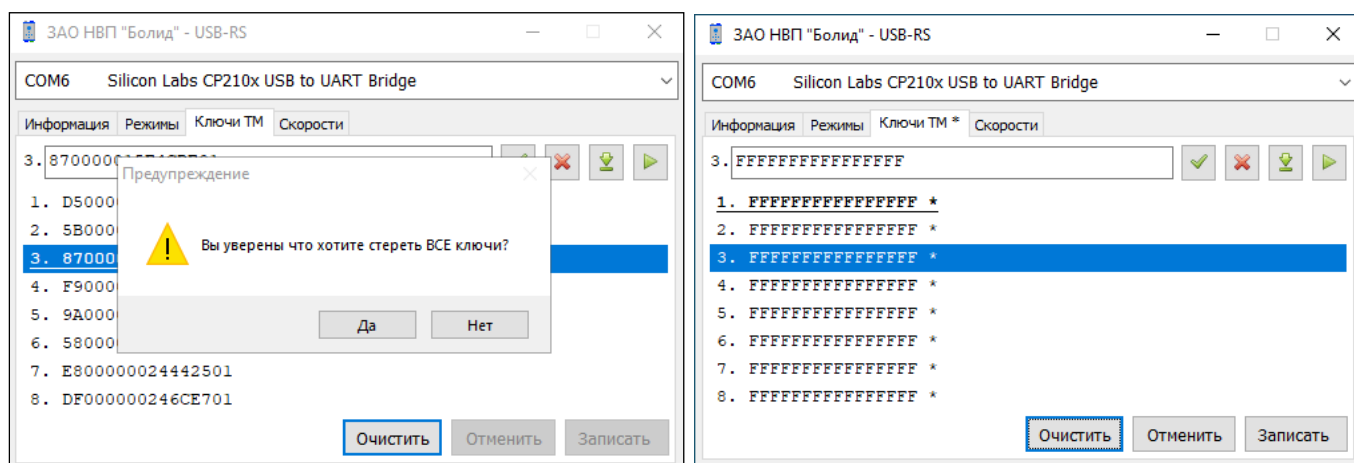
ЗАО НВП "Болид" - USB-RS

COM6 Silicon Labs CP210x USB to UART Bridge

Информация | Режимы | Ключи ТМ | Скорости

3. 870000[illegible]

1. D5000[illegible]
2. 5B000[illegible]
3. 87000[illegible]
4. F9000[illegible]
5. 9A000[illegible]
6. 58000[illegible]
7. E800000024442501
8. DF000000246CE701

Предупреждение

Вы уверены что хотите стереть ВСЕ ключи?

Да | Нет

Очистить | Отменить | Записать

ЗАО НВП "Болид" - USB-RS

COM6 Silicon Labs CP210x USB to UART Bridge

Информация | Режимы | Ключи ТМ * | Скорости

3. FFFFFFFFFFFFFFFF

1. FFFFFFFFFFFFFFFF *
2. FFFFFFFFFFFFFFFF *
3. FFFFFFFFFFFFFFFF *
4. FFFFFFFFFFFFFFFF *
5. FFFFFFFFFFFFFFFF *
6. FFFFFFFFFFFFFFFF *
7. FFFFFFFFFFFFFFFF *
8. FFFFFFFFFFFFFFFF *

Очистить | Отменить | Записать